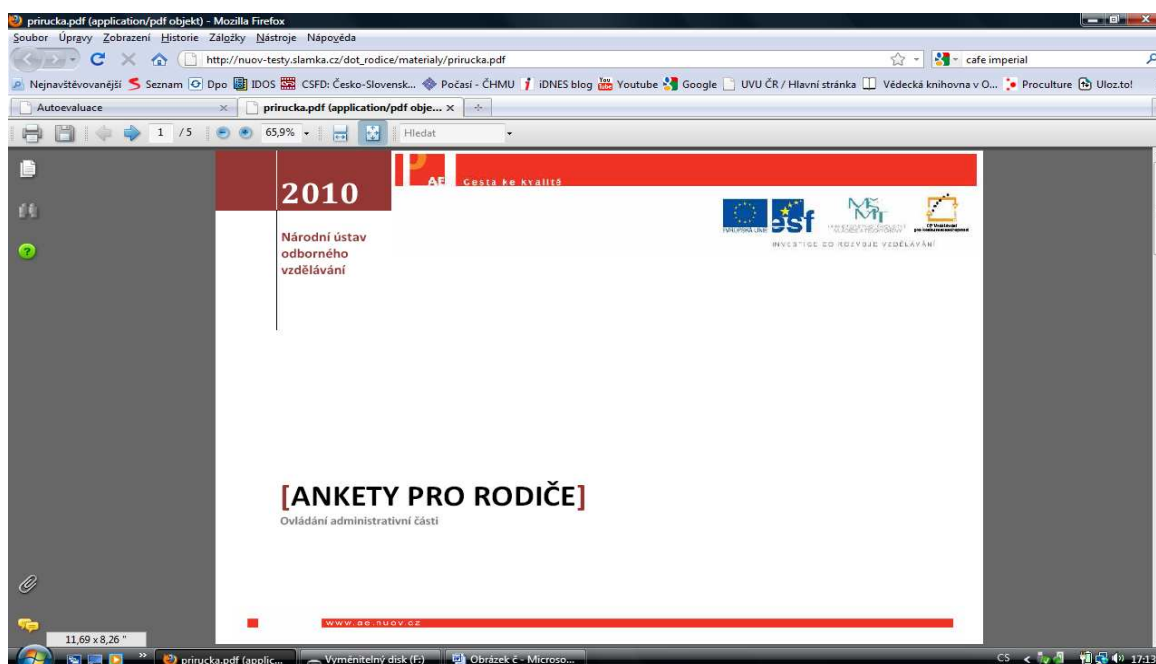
prirucka.pdf (application/pdf objekt) - Mozilla Firefox

Soubor Úpravy Zobrazení Historie Záložky Nástroje Nápověda

http://nuov-testy.slamka.cz/dot_rodice/materialy/prirucka.pdf

cafe imperial

Nejnavštěvovanější Seznam Dpo IDOS CSFD: Česko-Slovensk... Počasí - ČHMU iDNES blog Youtube Google UVU ČR / Hlavní stránka Vědecká knihovna v O... Proculture Uloz.to!

Autoevaluace

prirucka.pdf (application/pdf obje...

1 /5

65,9%

Hledat

2010

Národní ústav odborného vzdělávání

AE Cesta ke kvalitě

esf

INVESTICE DO ROZVOJE VZDĚLÁVÁNÍ

[ANKETY PRO RODIČE]

Ovládání administrativní části

www.ae.nuov.cz

11,69 x 8,26 "

prirucka.pdf (applic...

Vyměnitelný disk (F:)

Obrázek č - Microso...

CS

17:13